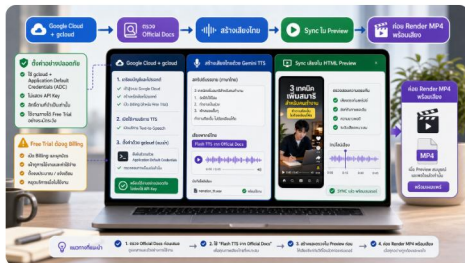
Google Cloud + gcloud

ตรวจ Official Docs

สร้างเสียงไทย

Sync ใน Preview

ก่อน Render MP4 พร้อมเสียง

สิ่งที่ควรทำก่อน

มี gcloud + Application Default Credentials (ADC)

ไม่ต้องใช้ API Key

สิทธิ์การเข้าถึงที่ถูกต้อง

ใช้งานฟรีได้ Free Trial (ต้องผูกบัตร)

Free Trial ต้องผูก Billing

Google Cloud + gcloud

1. เตรียม Google Cloud

2. ติดตั้ง gcloud

สร้างเสียงไทยด้วย Gemini TTS

Flash TTS จาก Official Docs

Sync เสียงใน HTML Preview

3 เทคนิค เพิ่มยอดขาย

SYNC ทุกอย่าง

ก่อน Render MP4 พร้อมเสียง

MP4

1. ตรวจ Official Docs ก่อนเริ่ม

2. ใช้ "Flash TTS จาก Official Docs"

3. สร้างและตรวจ Sync ใน Preview

4. ก่อน Render MP4 พร้อมเสียง